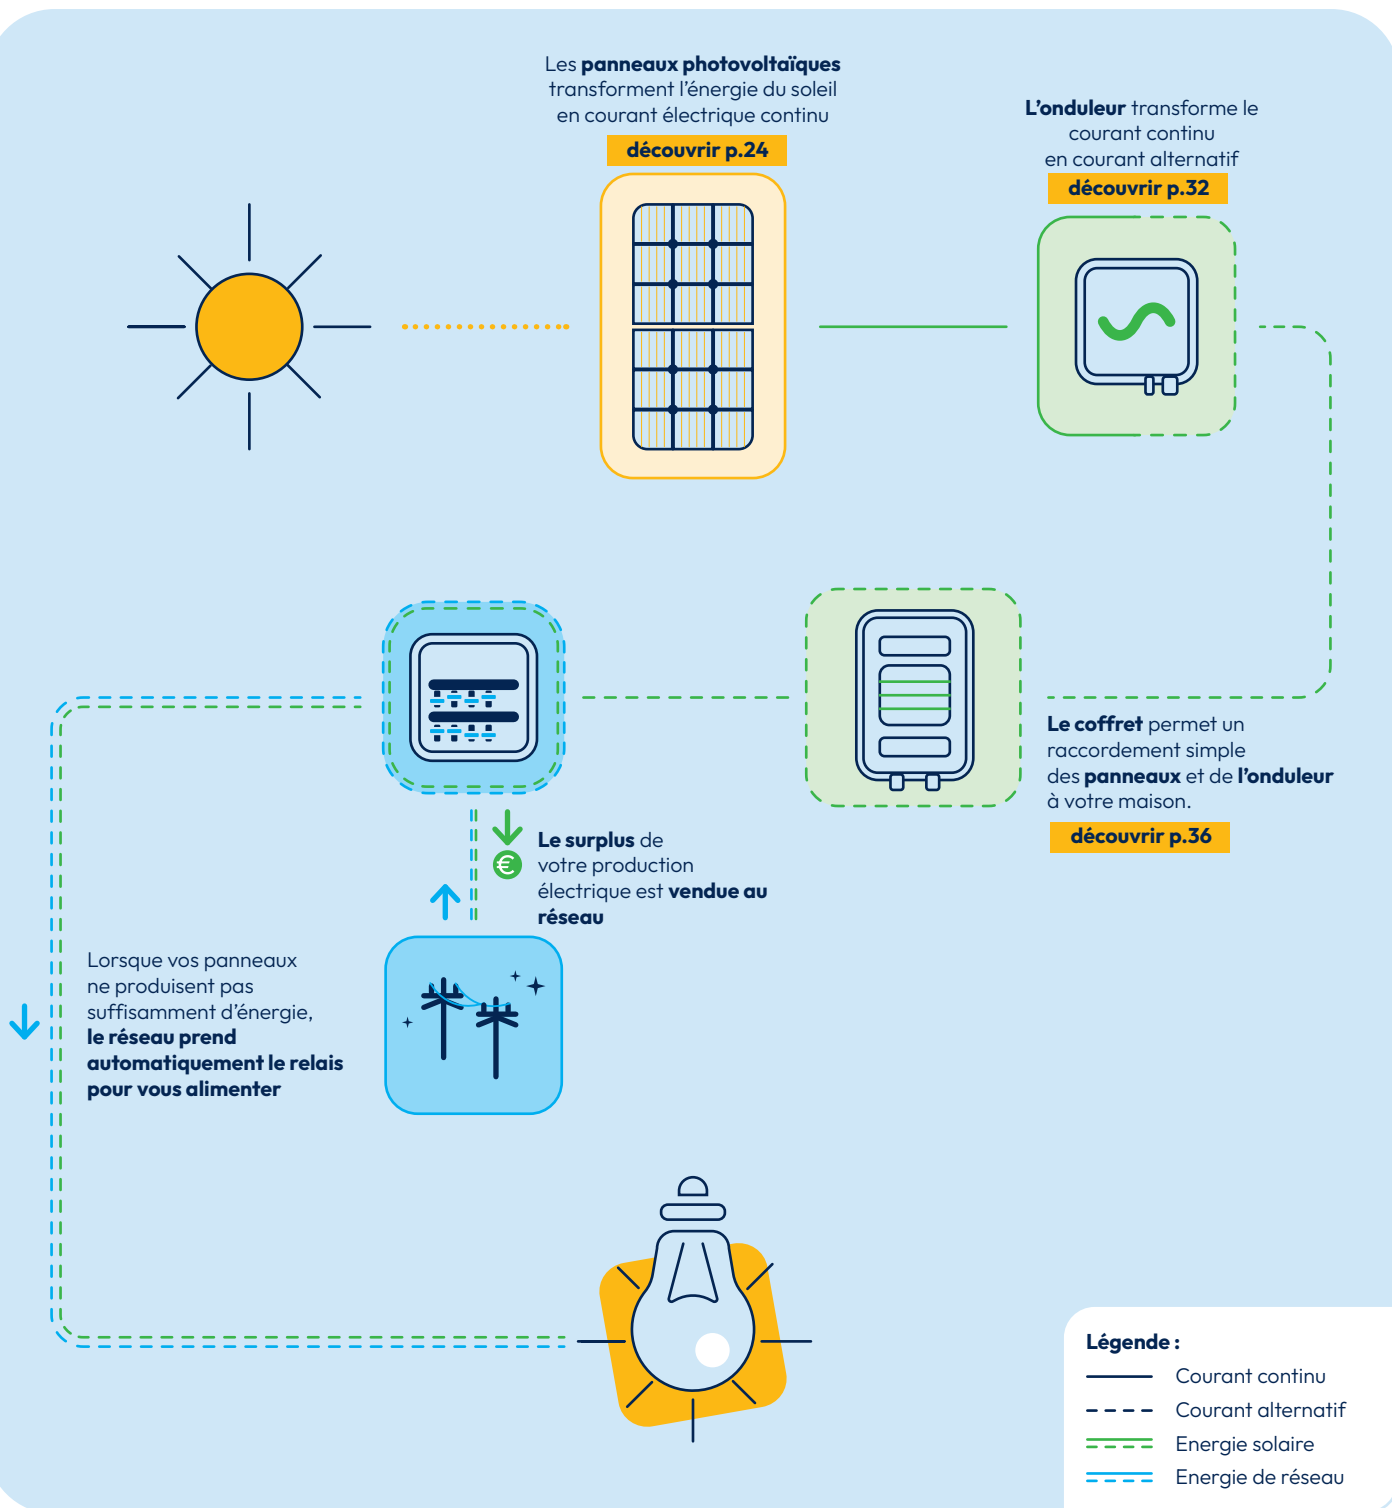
Les **panneaux photovoltaïques** transforment l'énergie du soleil en courant électrique continu

découvrir p.24

**L'onduleur** transforme le courant continu en courant alternatif

découvrir p.32

**Le coffret** permet un raccordement simple des **panneaux** et de **l'onduleur** à votre maison.

découvrir p.36

**Le surplus** de votre production électrique est **vendue au réseau**

€

Lorsque vos panneaux ne produisent pas suffisamment d'énergie, **le réseau prend automatiquement le relais pour vous alimenter**

**Légende :**

Courant continu

Courant alternatif

Energie solaire

Energie de réseau